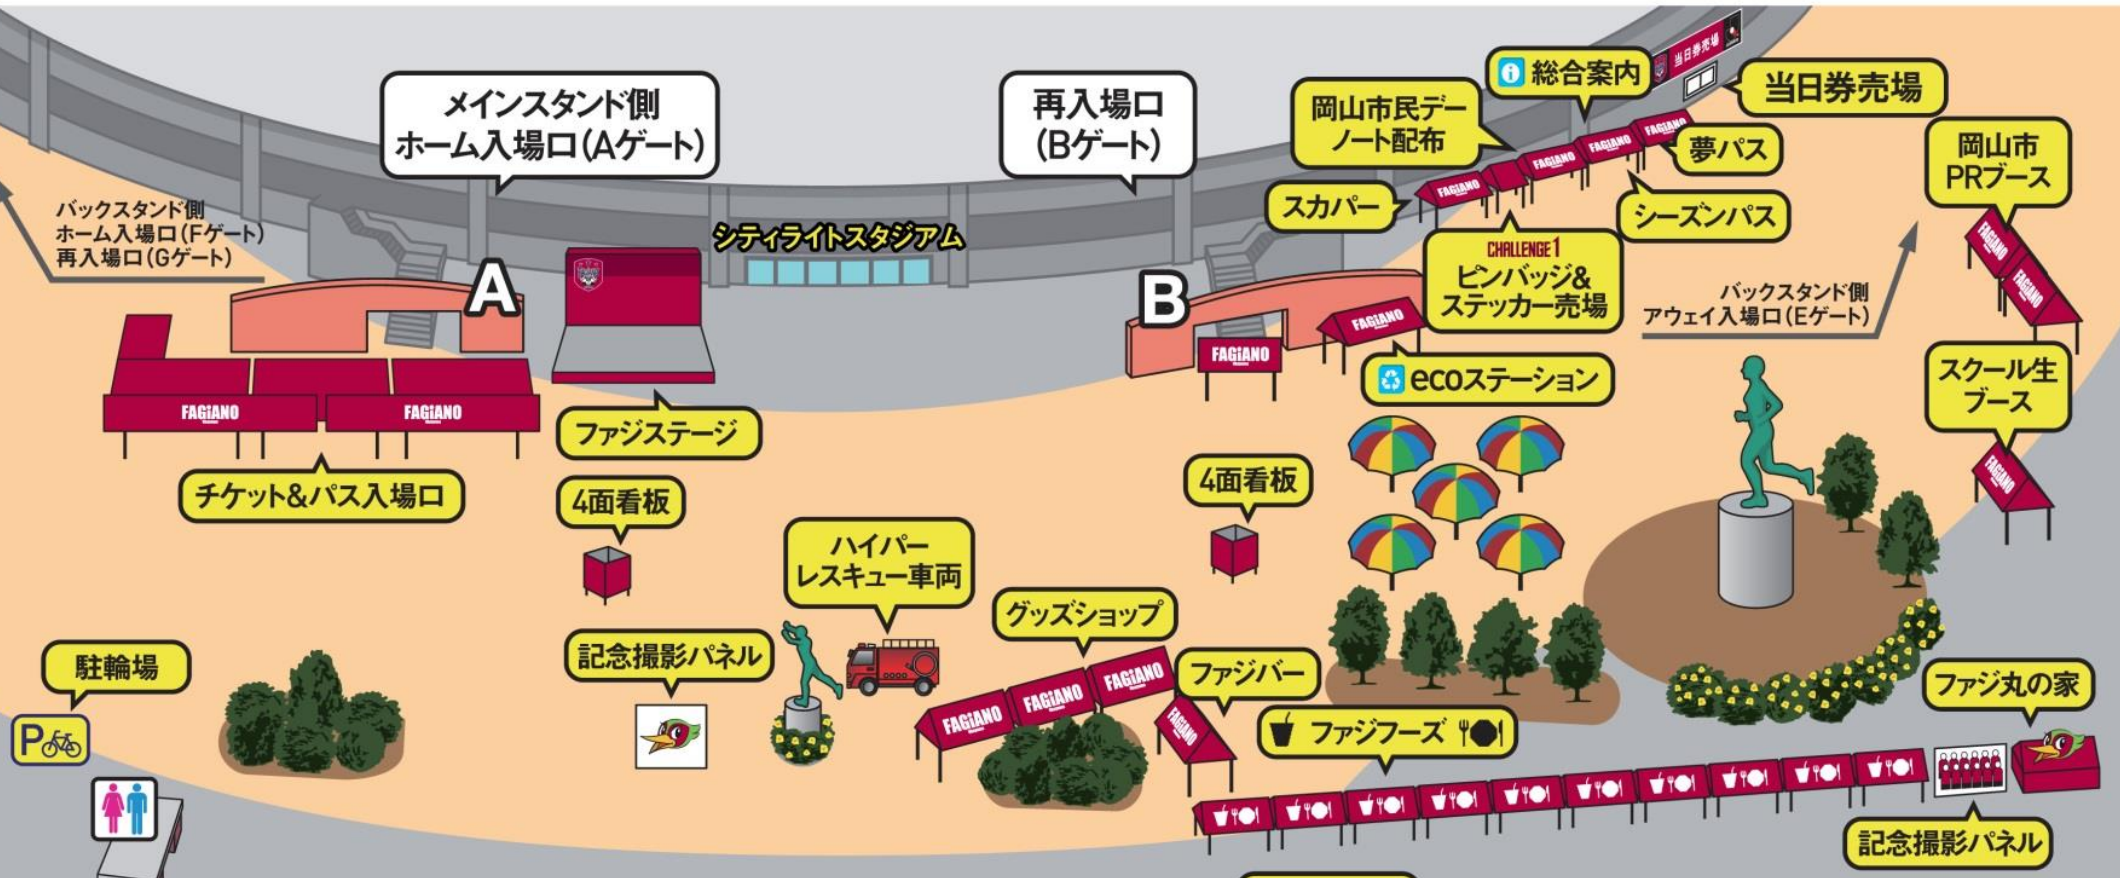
メインスタンド側
ホーム入場口(Aゲート)

再入場口
(Bゲート)

総合案内

当日券売場

岡山市民デー
ノート配布

夢パス

岡山市
PRブース

スカパー

シーズンパス

バックスタンド側
ホーム入場口(Fゲート)
再入場口(Gゲート)

シティライトスタジアム

A

B

CHALLENGE1
ピンバッジ&
ステッカー売場

バックスタンド側
アウェイ入場口(Eゲート)

FAGIANO

FAGIANO

FAGIANO

FAGIANO

ecoステーション

スクール生
ブース

ファジステージ

チケット&パス入場口

4面看板

4面看板

ハイパー
レスキュー車両

グッズショップ

FAGIANO

FAGIANO

FAGIANO

FAGIANO

記念撮影パネル

ファジバー

ファジ丸の家

駐輪場

ファジフーズ

記念撮影パネル